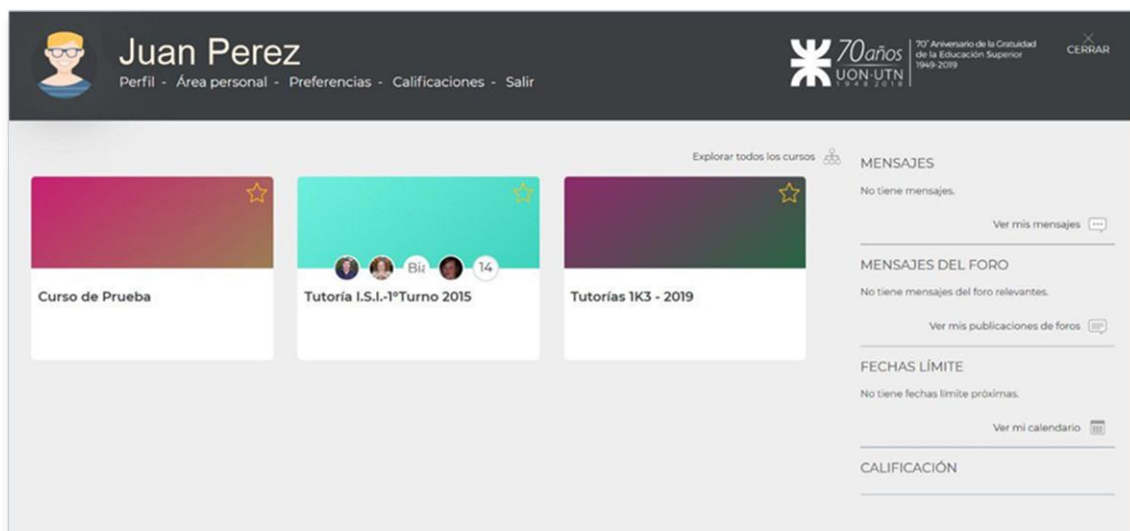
Juan Perez

Perfil - Área personal - Preferencias - Calificaciones - Salir

70años UON·UTN 1948 2018

70° Aniversario de la Gratuidad de la Educación Superior 1949-2019

CERRAR

Explorar todos los cursos

Curso de Prueba

Bi 14

Tutoría I.S.I.-1°Turno 2015

Tutorías 1K3 - 2019

MENSAJES

No tiene mensajes.

Ver mis mensajes

MENSAJES DEL FORO

No tiene mensajes del foro relevantes.

Ver mis publicaciones de foros

FECHAS LÍMITE

No tiene fechas límite próximas.

Ver mi calendario

CALIFICACIÓN